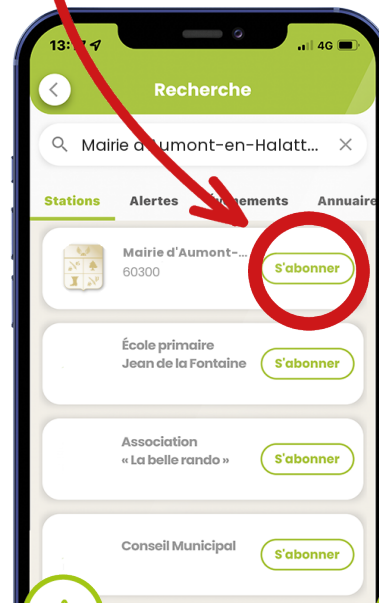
13:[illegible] 4G

Recherche

Mairie d'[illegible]umont-en-Halatt...

Stations
Alertes
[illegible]ements
Annuaire

Mairie d'Aumont-...
60300
S'abonner

École primaire
Jean de la Fontaine
S'abonner

Association
« La belle rando »
S'abonner

Conseil Municipal
S'abonner